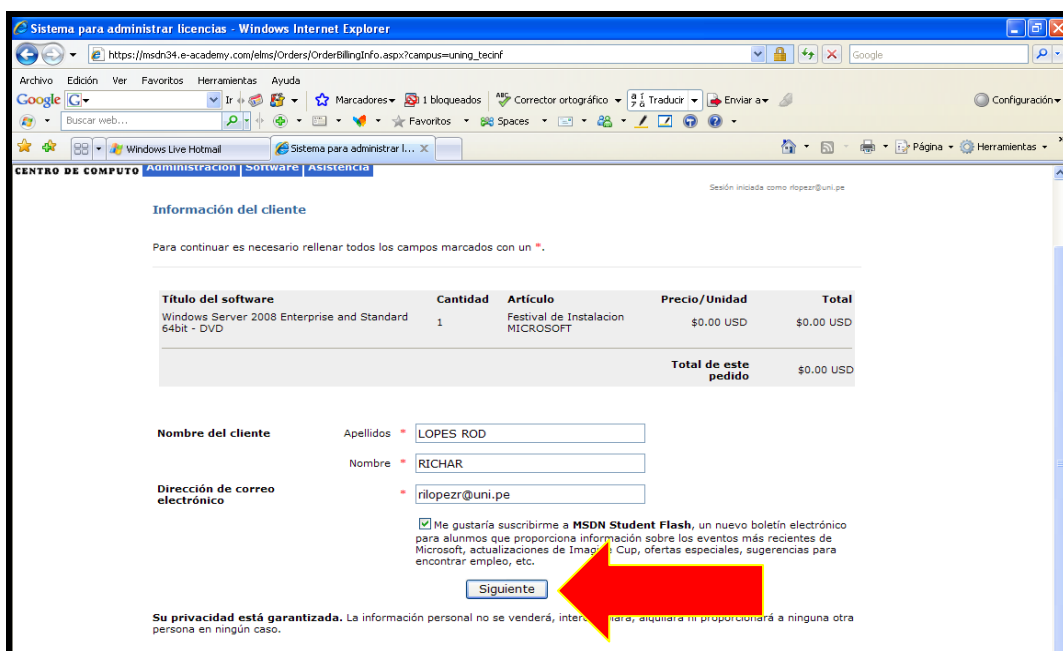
Sistema para administrar licencias - Windows Internet Explorer

https://msdn34.e-academy.com/elms/Orders/OrderBillingInfo.aspx?campus=uning_tecinf

Google

Archivo Edición Ver Favoritos Herramientas Ayuda

Google Ir Marcadores 1 bloqueados Corrector ortográfico Traducir Enviar a Configuración

Buscar web... Favoritos Spaces

Windows Live Hotmail

Sistema para administrar l...

Página Herramientas

CENTRO DE COMPUTO Administración Software Asistencia

Sesión iniciada como rilopezr@uni.pe

Información del cliente

Para continuar es necesario rellenar todos los campos marcados con un *.

| Título del software | Cantidad | Artículo | Precio/Unidad | Total |
|---|---|---|---|---|
| Windows Server 2008 Enterprise and Standard 64bit - DVD | 1 | Festival de Instalacion MICROSOFT | $0.00 USD | $0.00 USD |
| | | | Total de este pedido | $0.00 USD |

Nombre del cliente Apellidos * LOPES ROD

Nombre * RICHAR

Dirección de correo electrónico * rilopezr@uni.pe

Me gustaría suscribirme a MSDN Student Flash, un nuevo boletín electrónico para alumnos que proporciona información sobre los eventos más recientes de Microsoft, actualizaciones de Imagine Cup, ofertas especiales, sugerencias para encontrar empleo, etc.

Siguiente

Su privacidad está garantizada. La información personal no se venderá, inter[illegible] alquilará ni proporcionará a ninguna otra persona en ningún caso.